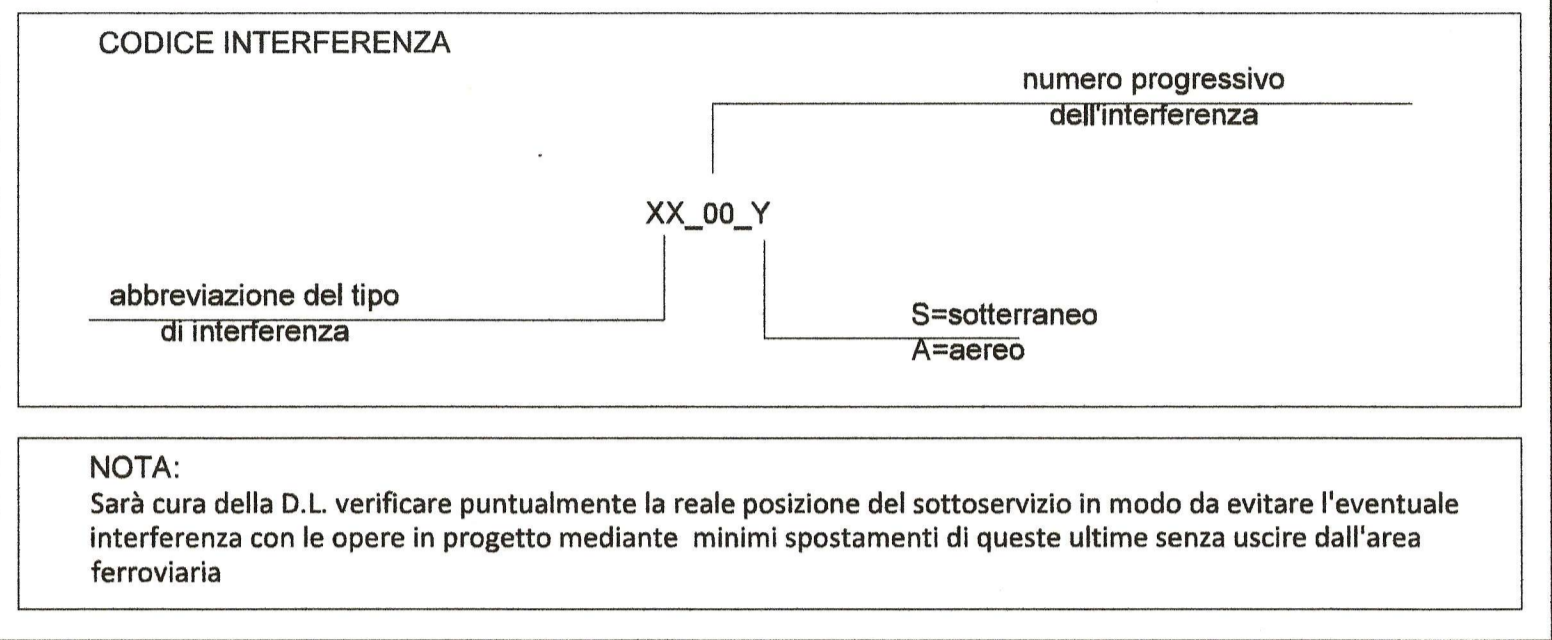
CODICE INTERFERENZA

numero progressivo dell'interferenza

XX_00_Y

abbreviazione del tipo di interferenza

S=sotterraneo
A=aereo

NOTA:
Sarà cura della D.L. verificare puntualmente la reale posizione del sottoservizio in modo da evitare l'eventuale interferenza con le opere in progetto mediante minimi spostamenti di queste ultime senza uscire dall'area ferroviaria